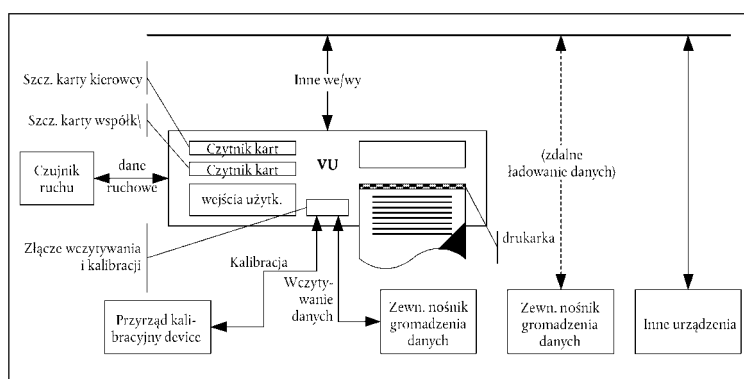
Inne we/wy

Szcz. karty kierowcy

Szcz. karty współk\

Czytnik kart

Czytnik kart

VU

(zdalne ładowanie danych)

Czujnik ruchu

dane ruchowe

wejścia użytk.

drukarka

Złącze wczytywania i kalibracji

Kalibracja

Wczytywanie danych

Przyrząd kalibracyjny device

Zewn. nośnik gromadzenia danych

Zewn. nośnik gromadzenia danych

Inne urządzenia